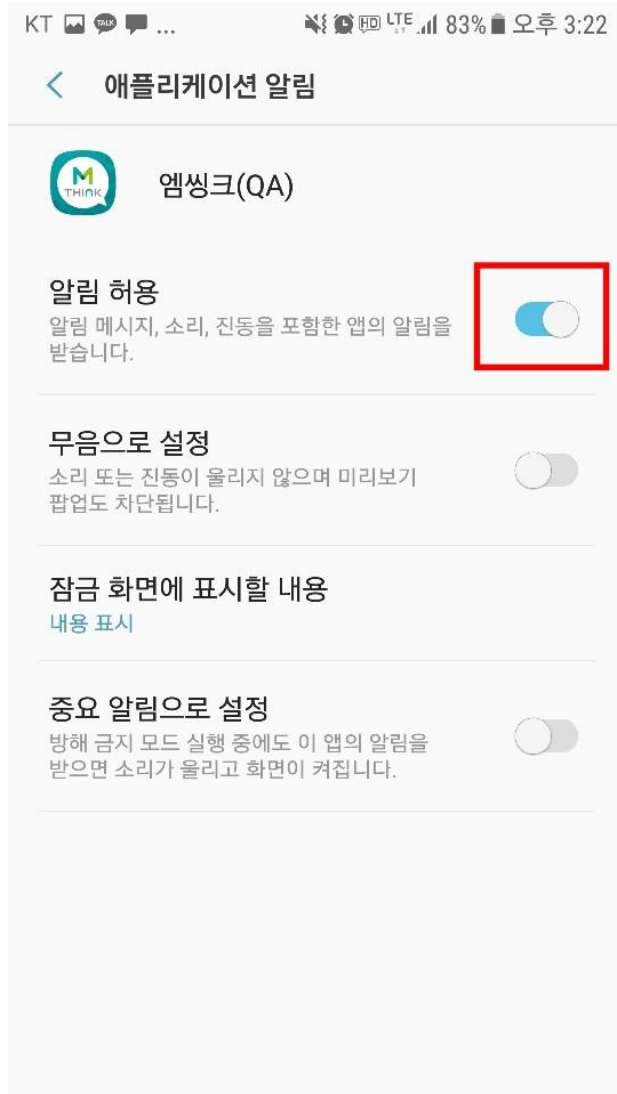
KT ... HD LTE 83% 오후 3:22

< 애플리케이션 알림

M THINK 엠씽크(QA)

알림 허용
알림 메시지, 소리, 진동을 포함한 앱의 알림을 받습니다.

무음으로 설정
소리 또는 진동이 울리지 않으며 미리보기 팝업도 차단됩니다.

잠금 화면에 표시할 내용
내용 표시

중요 알림으로 설정
방해 금지 모드 실행 중에도 이 앱의 알림을 받으면 소리가 울리고 화면이 켜집니다.